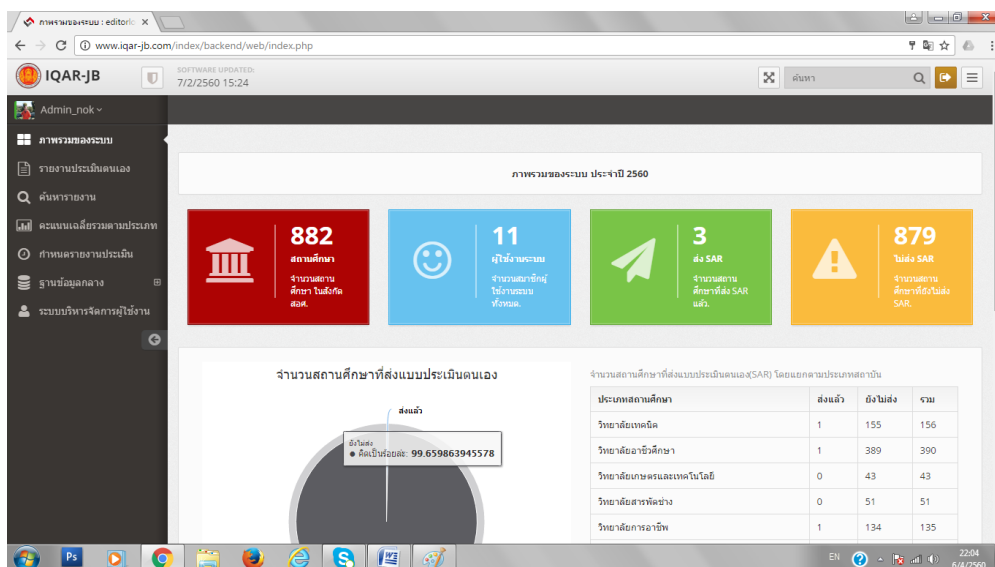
ภาพรวมของระบบ : editorlc ×

www.iqar-jb.com/index/backend/web/index.php

IQAR-JB

SOFTWARE UPDATED:
7/2/2560 15:24

ค้นหา

Admin_nok

ภาพรวมของระบบ
รายงานประเมินตนเอง
ค้นหารายงาน
คะแนนเฉลี่ยรวมตามประเภท
กำหนดรายงานประเมิน
ฐานข้อมูลกลาง
ระบบบริหารจัดการผู้ใช้งาน

ภาพรวมของระบบ ประจำปี 2560

882
สถานศึกษา
จำนวนสถานศึกษา ในสังกัด สอศ.

11
ผู้ใช้งานระบบ
จำนวนสมาชิกผู้ใช้งานระบบทั้งหมด.

3
ส่ง SAR
จำนวนสถานศึกษาที่ส่ง SAR แล้ว.

879
ไม่ส่ง SAR
จำนวนสถานศึกษาที่ยังไม่ส่ง SAR.

จำนวนสถานศึกษาที่ส่งแบบประเมินตนเอง

ส่งแล้ว

ยังไม่ส่ง
● คิดเป็นร้อยละ: 99.659863945578

จำนวนสถานศึกษาที่ส่งแบบประเมินตนเอง(SAR) โดยแยกตามประเภทสถาบัน

| ประเภทสถานศึกษา | ส่งแล้ว | ยังไม่ส่ง | รวม |
|---|---|---|---|
| วิทยาลัยเทคนิค | 1 | 155 | 156 |
| วิทยาลัยอาชีวศึกษา | 1 | 389 | 390 |
| วิทยาลัยเกษตรและเทคโนโลยี | 0 | 43 | 43 |
| วิทยาลัยสารพัดช่าง | 0 | 51 | 51 |
| วิทยาลัยการอาชีพ | 1 | 134 | 135 |

EN 22:04 6/4/2560